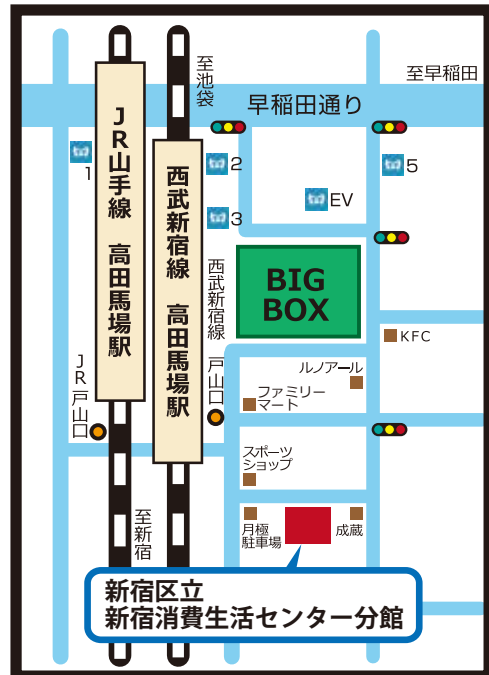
至池袋

至早稲田

早稲田通り

JR山手線　高田馬場駅

西武新宿線　高田馬場駅

1

2

3

5

EV

BIG BOX

西武新宿線

戸山口

JR戸山口

KFC

ルノアール

ファミリーマート

スポーツショップ

月極駐車場

成蔵

至新宿

新宿区立
新宿消費生活センター分館